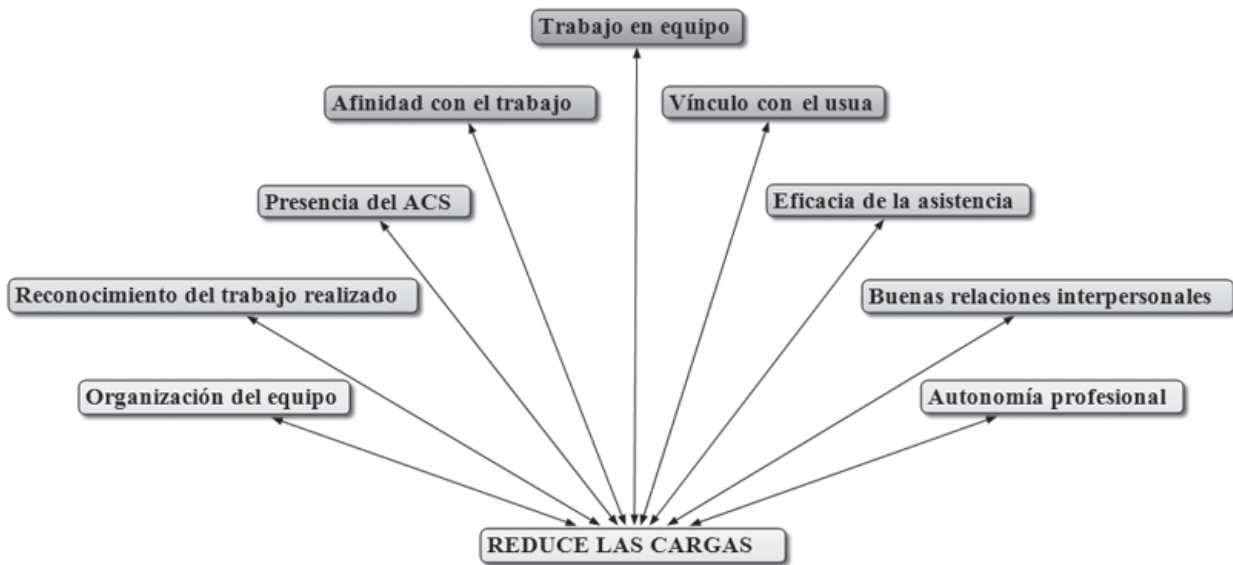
Trabajo en equipo

Afinidad con el trabajo

Vínculo con el usua

Presencia del ACS

Eficacia de la asistencia

Reconocimiento del trabajo realizado

Buenas relaciones interpersonales

Organización del equipo

Autonomía profesional

REDUCE LAS CARGAS